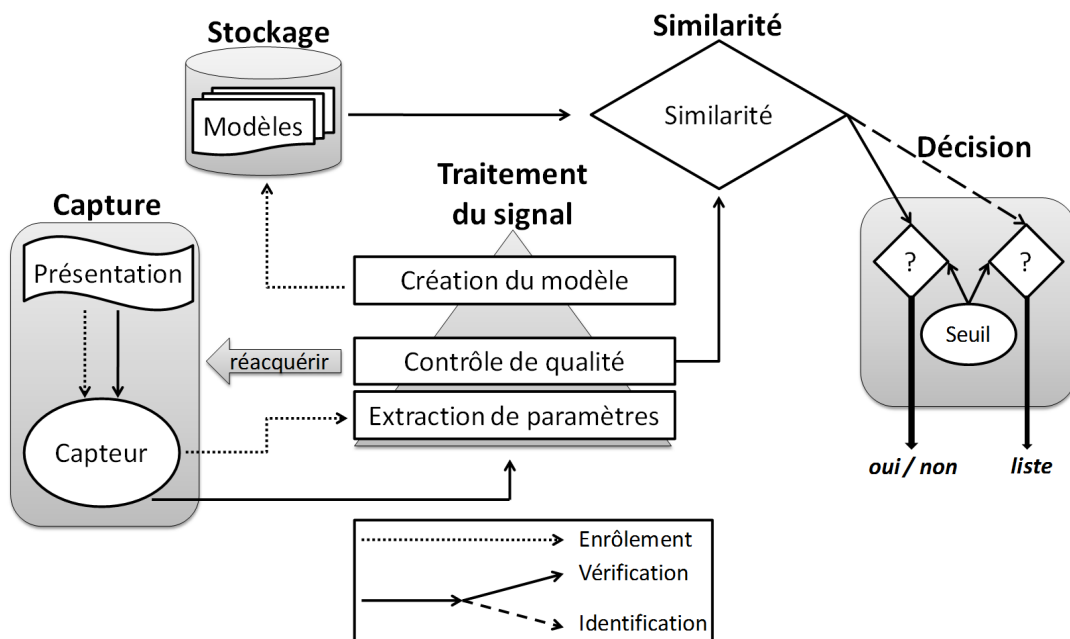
Stockage

Modèles

Similarité

Similarité

Décision

Traitement du signal

Capture

Présentation

Création du modèle

?

?

Seuil

réacquérir

Contrôle de qualité

Extraction de paramètres

Capteur

oui / non

liste

Enrôlement

Vérification

Identification